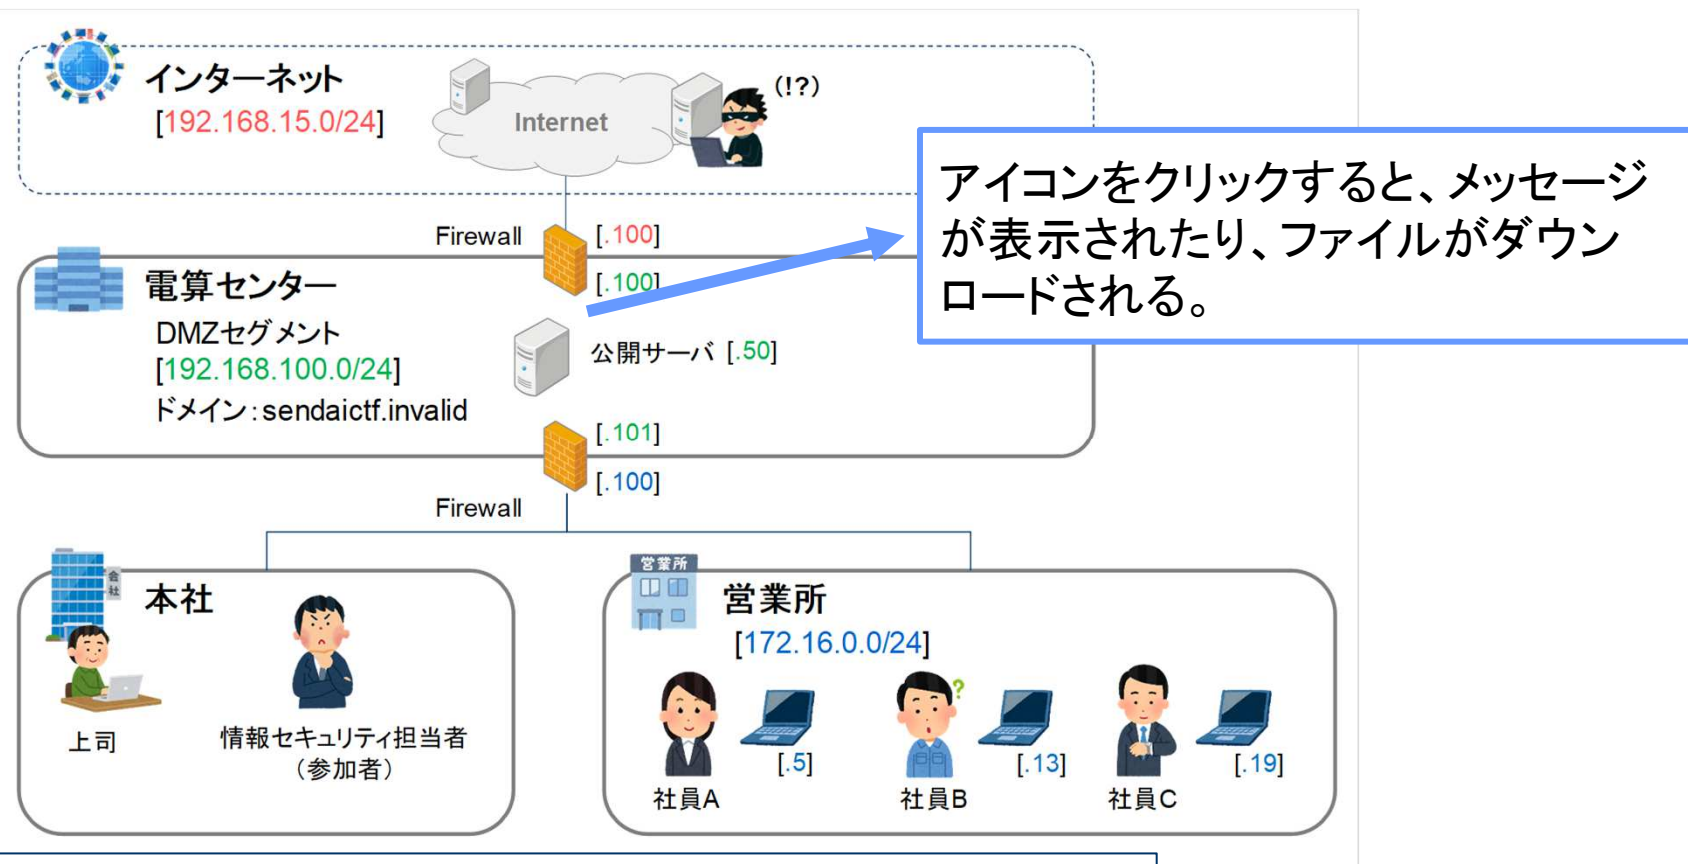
インターネット
[192.168.15.0/24]

Internet

(!?)

アイコンをクリックすると、メッセージが表示されたり、ファイルがダウンロードされる。

Firewall
[.100]
[.100]

電算センター
DMZセグメント
[192.168.100.0/24]
ドメイン：sendaictf.invalid

公開サーバ [.50]

[.101]
[.100]
Firewall

本社
上司
情報セキュリティ担当者
（参加者）

営業所
営業所
[172.16.0.0/24]
[.5]
[.13]
[.19]
社員A
社員B
社員C